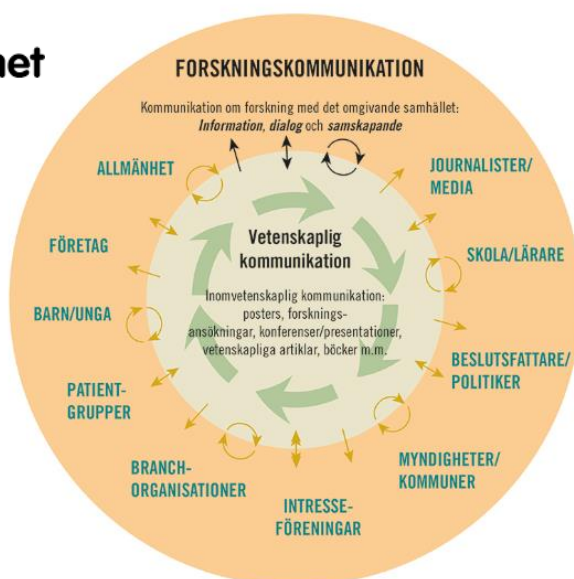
net

FORSKNINGSKOMMUNIKATION

Kommunikation om forskning med det omgivande samhället: *Information*, *dialog* och *samskapande*

ALLMÄNHET

JOURNALISTER/ MEDIA

FÖRETAG

SKOLA/LÄRARE

BARN/UNGA

BESLUTSFATTARE/ POLITIKER

PATIENT-GRUPPER

BRANCH-ORGANISATIONER

INTRESSE-FÖRENINGAR

MYNDIGHETER/ KOMMUNER

Vetenskaplig kommunikation

Inomvetenskaplig kommunikation: posters, forskningsansökningar, konferenser/presentationer, vetenskapliga artiklar, böcker m.m.